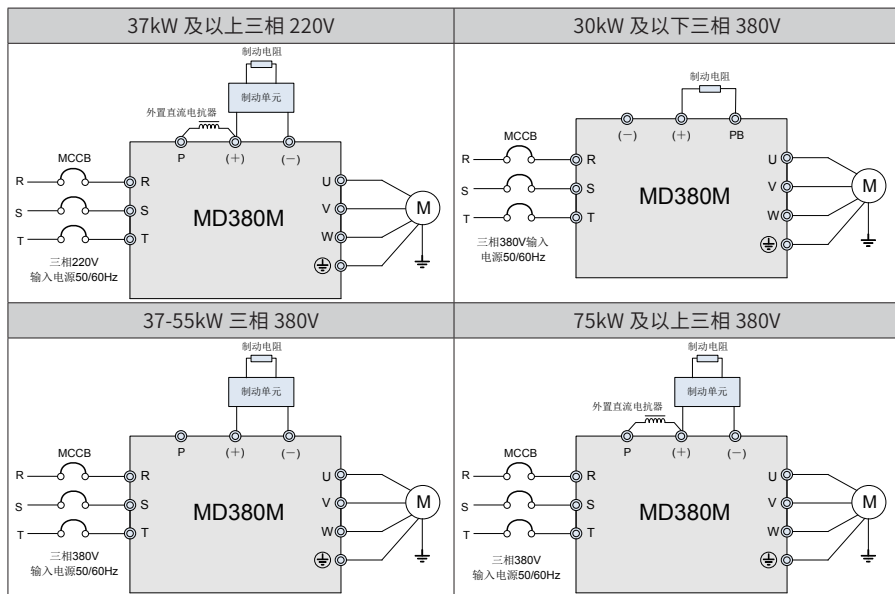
| 37kW 及以上三相 220V | 30kW 及以下三相 380V |
|---|---|
| 制动电阻 制动单元 外置直流电抗器 P (+) (−) MCCB R R S S T T MD380M U V W M 三相220V 输入电源50/60Hz | 制动电阻 (−) (+) PB MCCB R R S S T T MD380M U V W M 三相380V输入 电源50/60Hz |
| 37-55kW 三相 380V | 75kW 及以上三相 380V |
| 制动电阻 制动单元 P (+) (−) MCCB R R S S T T MD380M U V W M 三相380V 输入电源50/60Hz | 制动电阻 制动单元 外置直流电抗器 P (+) (−) MCCB R R S S T T MD380M U V W M 三相380V 输入电源50/60Hz |